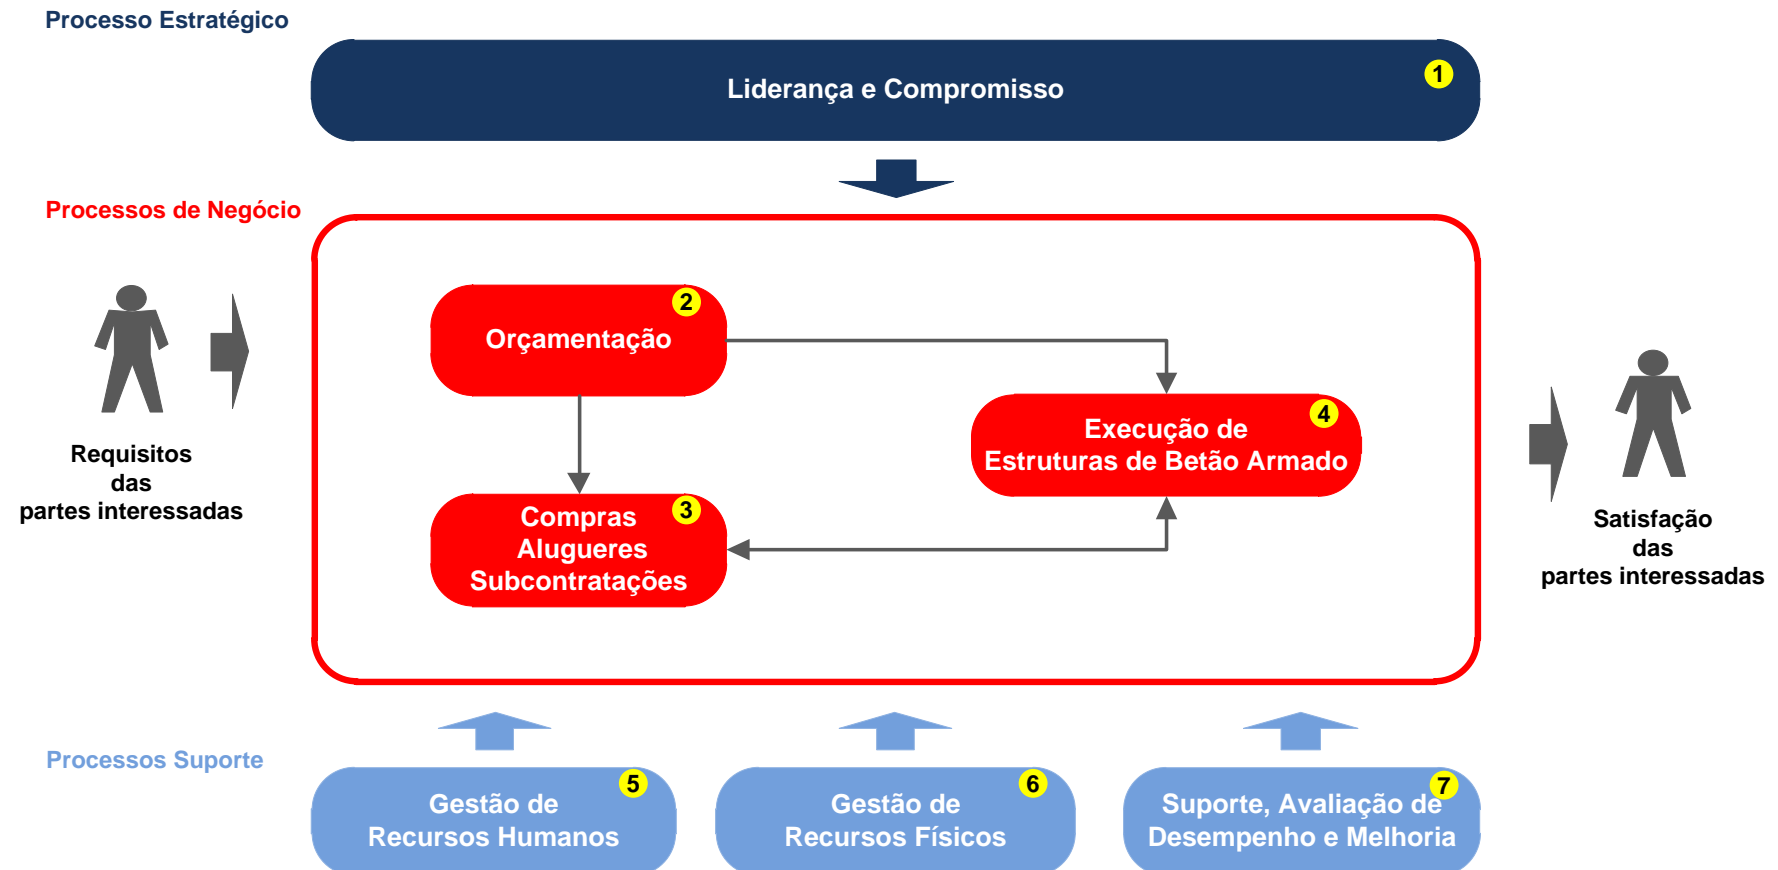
Processo Estratégico

Liderança e Compromisso 1

Processos de Negócio

Requisitos das partes interessadas

Orçamentação 2

Execução de Estruturas de Betão Armado 4

Compras Alugueres Subcontratações 3

Satisfação das partes interessadas

Processos Suporte

Gestão de Recursos Humanos 5

Gestão de Recursos Físicos 6

Suporte, Avaliação de Desempenho e Melhoria 7